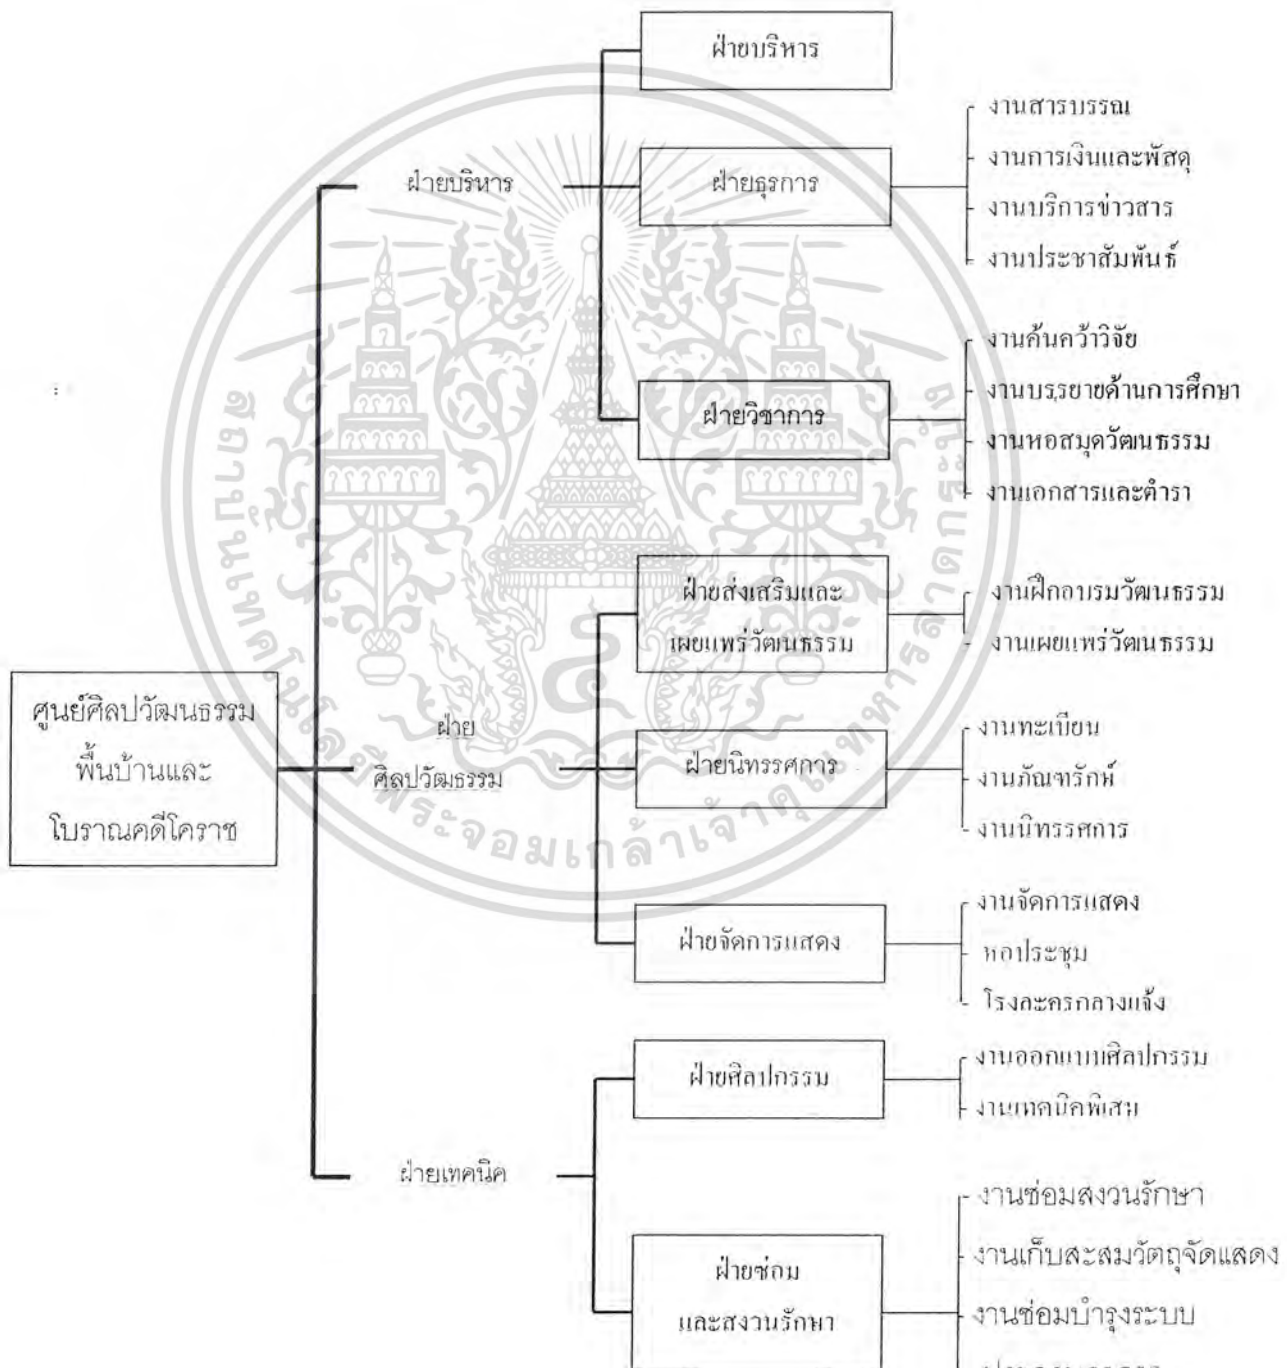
ศูนย์ศิลปวัฒนธรรมพื้นบ้านและโบราณคดีโคราช

ฝ่ายบริหาร

ฝ่ายบริหาร

ฝ่ายธุรการ

งานสารบรรณ
งานการเงินและพัสดุ
งานบริการข่าวสาร
งานประชาสัมพันธ์

ฝ่ายวิชาการ

งานค้นคว้าวิจัย
งานบรรยายด้านการศึกษา
งานหอสมุดวัฒนธรรม
งานเอกสารและตำรา

ฝ่ายศิลปวัฒธรรม

ฝ่ายส่งเสริมและเผยแพร่วัฒนธรรม

งานฝึกอบรมวัฒนธรรม
งานเผยแพร่วัฒนธรรม

ฝ่ายนิทรรศการ

งานทะเบียน
งานภัณฑรักษ์
งานนิทรรศการ

ฝ่ายจัดการแสดง

งานจัดการแสดง
หอประชุม
โรงละครกลางแจ้ง

ฝ่ายเทคนิค

ฝ่ายศิลปกรรม

งานออกแบบศิลปกรรม
งานเทคนิคพิเศษ

ฝ่ายซ่อมและสงวนรักษา

งานซ่อมสงวนรักษา
งานเก็บสะสมวัตถุจัดแสดง
งานซ่อมบำรุงระบบ
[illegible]

สถาบันเทคโนโลยีพระจอมเกล้าเจ้าคุณทหารลาดกระบัง